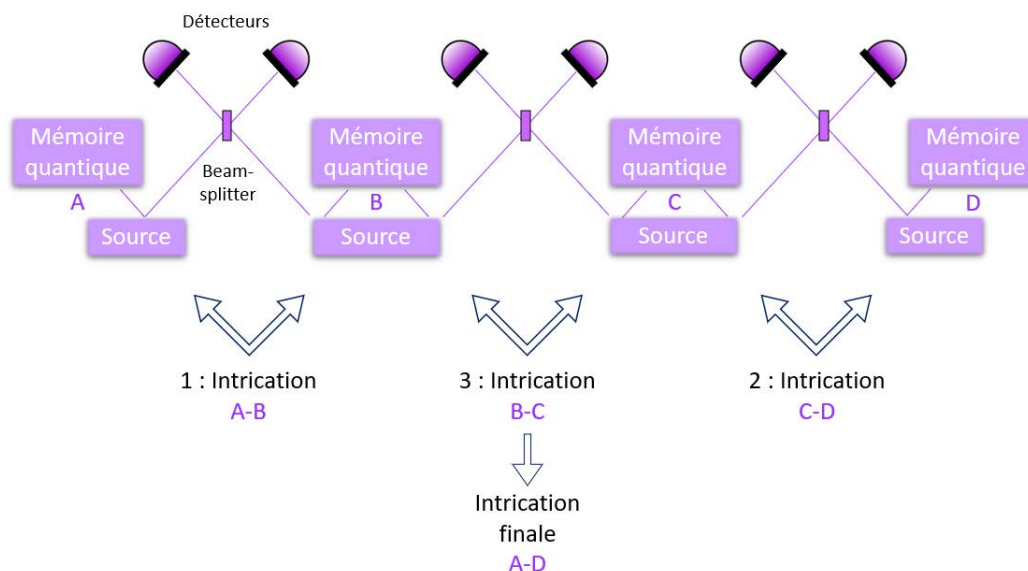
Détecteurs

Mémoire quantique
A

Beam-splitter

Source

Mémoire quantique
B

Source

Mémoire quantique
C

Source

Mémoire quantique
D

Source

1 : Intrication
A-B

3 : Intrication
B-C

2 : Intrication
C-D

Intrication finale
A-D